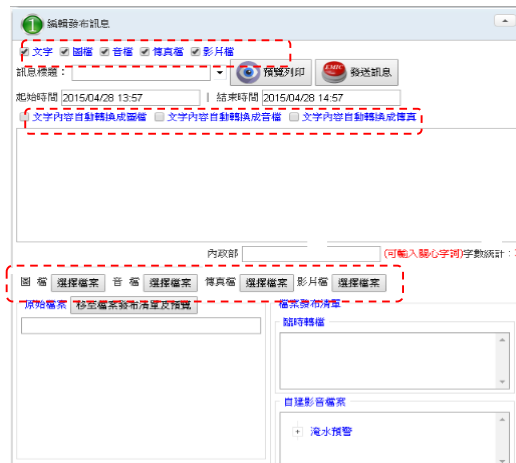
1 編輯發布訊息

文字 圖檔 音檔 傳真檔 影片檔

訊息標題：

預覽列印

EMIC 發送訊息

起始時間 2015/04/28 13:57 結束時間 2015/04/28 14:57

文字內容自動轉換成圖檔 文字內容自動轉換成音檔 文字內容自動轉換成傳真

內政部 (可輸入關心字詞)字數統計：

圖 檔 選擇檔案 音 檔 選擇檔案 傳真檔 選擇檔案 影片檔 選擇檔案

原始檔案 移至檔案發布清單及預覽

檔案發布清單

臨時轉檔

自建影音檔案

淹水預警